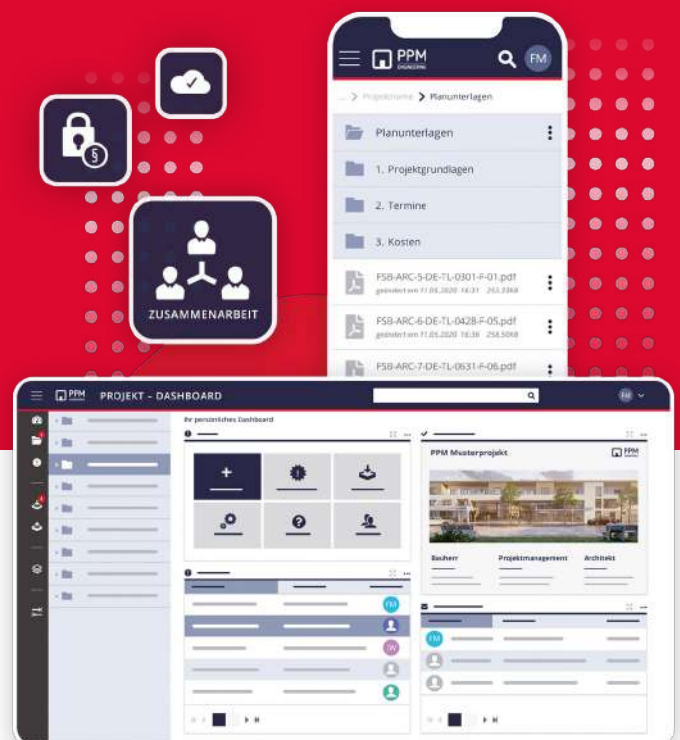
ZUSAMMENARBEIT

PPM ENGINEERING

FM

... > Projektname > Planunterlagen

Planunterlagen

1. Projektgrundlagen

2. Termine

3. Kosten

FSB-ARC-5-DE-TL-0301-F-01.pdf
geändert am 11.05.2020 16:31 253,33KB

FSB-ARC-6-DE-TL-0428-F-05.pdf
geändert am 11.05.2020 16:36 258,50KB

FSB-ARC-7-DE-TL-0631-F-06.pdf

PPM PROJEKT - DASHBOARD

FM

Ihr persönliches Dashboard

PPM Musterprojekt

PPM

Bauherr

Projektmanagement

Architekt

FM

JW

FM